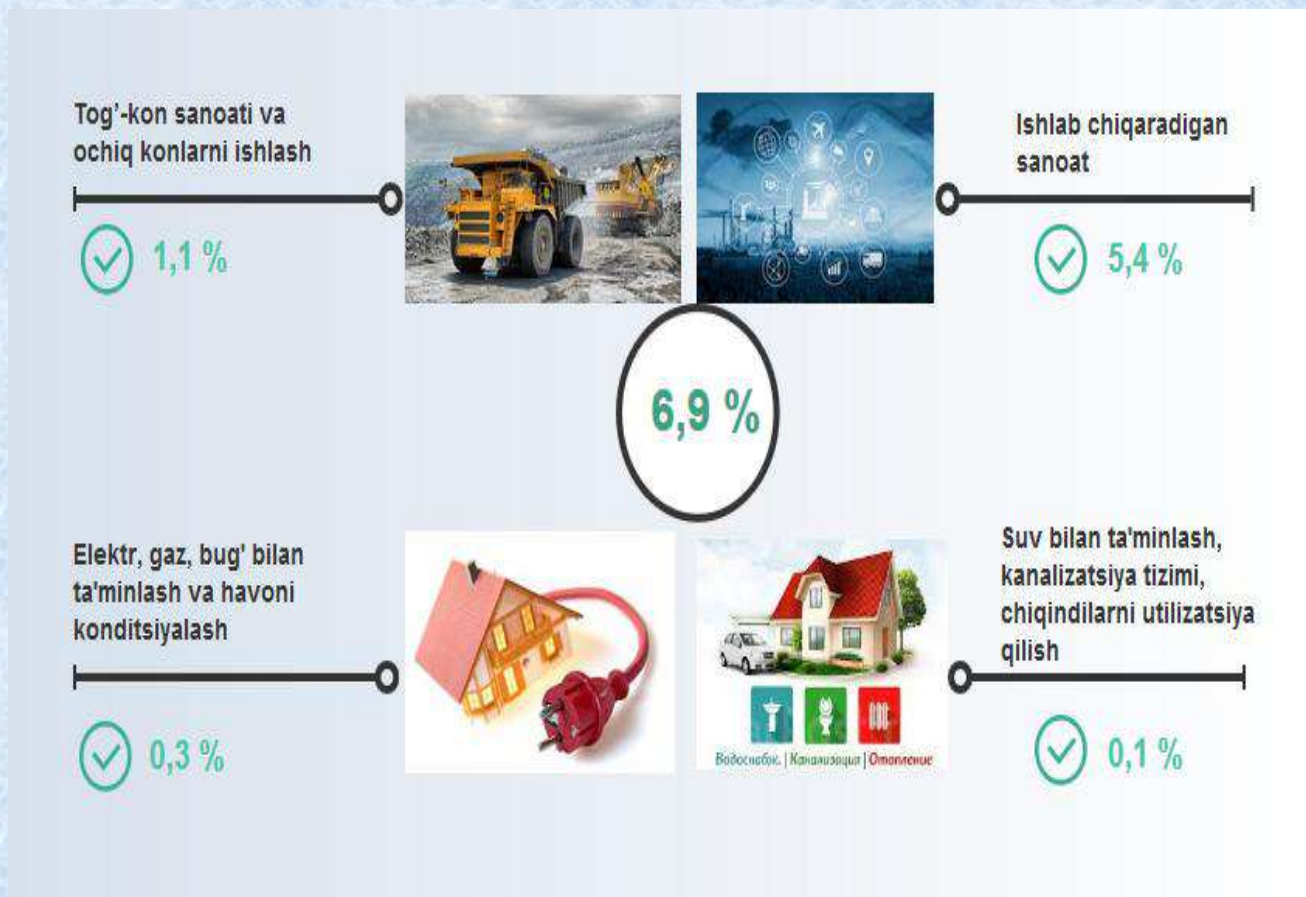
Tog’-kon sanoati va ochiq konlarni ishlash

1,1 %

Ishlab chiqaradigan sanoat

5,4 %

6,9 %

Elektr, gaz, bug' bilan ta'minlash va havoni konditsiyalash

0,3 %

Водоснаб. | Канализация | Отопление

Suv bilan ta'minlash, kanalizatsiya tizimi, chiqindilarni utilizatsiya qilish

0,1 %